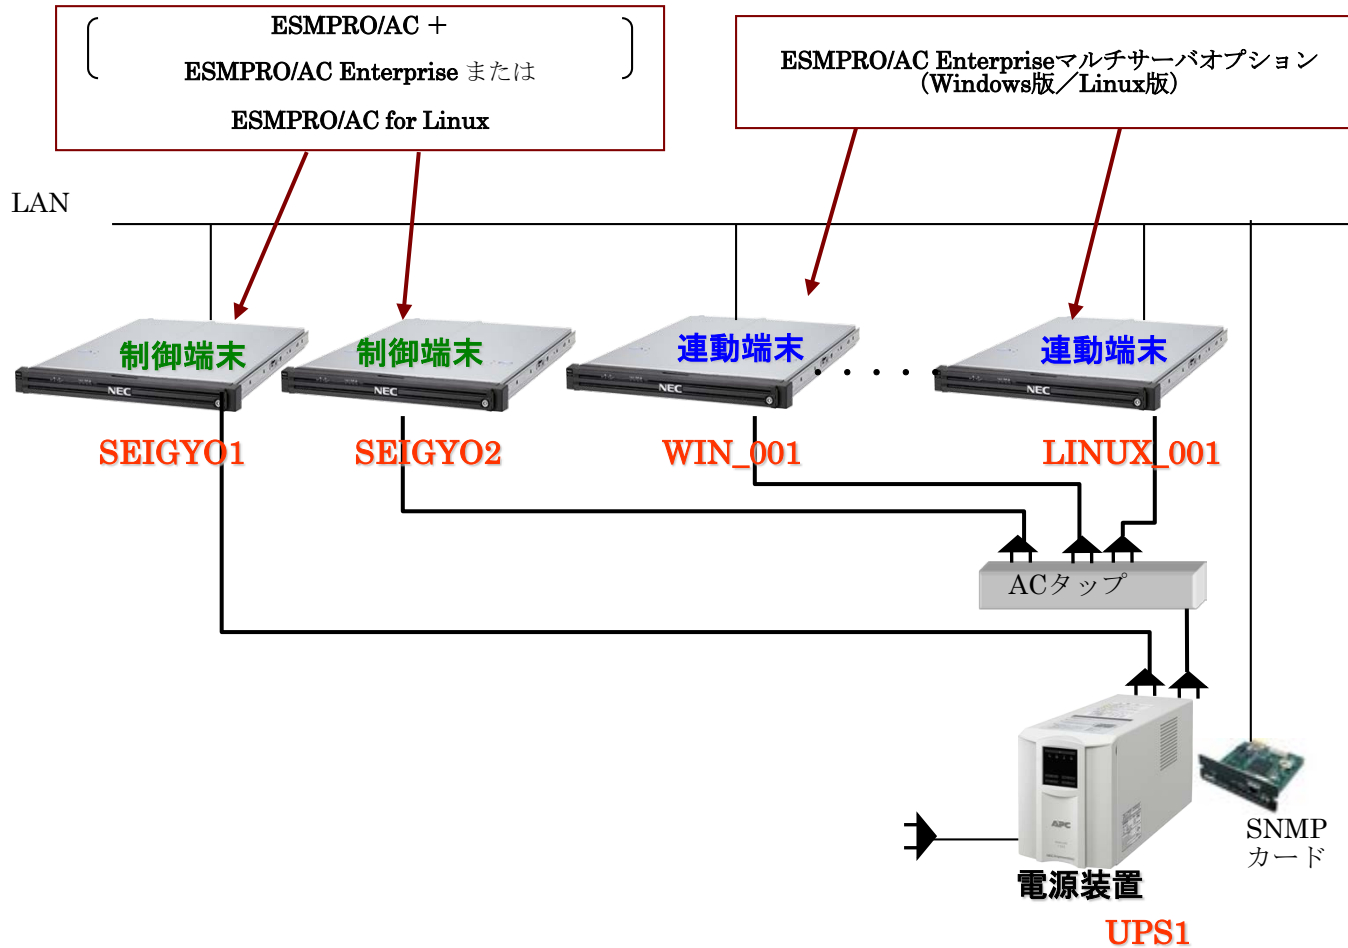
ESMPRO/AC +

ESMPRO/AC Enterprise または

ESMPRO/AC for Linux

ESMPRO/AC Enterpriseマルチサーバオプション (Windows版/Linux版)

LAN

制御端末

制御端末

連動端末

連動端末

NEC

NEC

NEC

NEC

SEIGYO1

SEIGYO2

WIN_001

LINUX_001

ACタップ

APC

SNMP カード

電源装置

UPS1